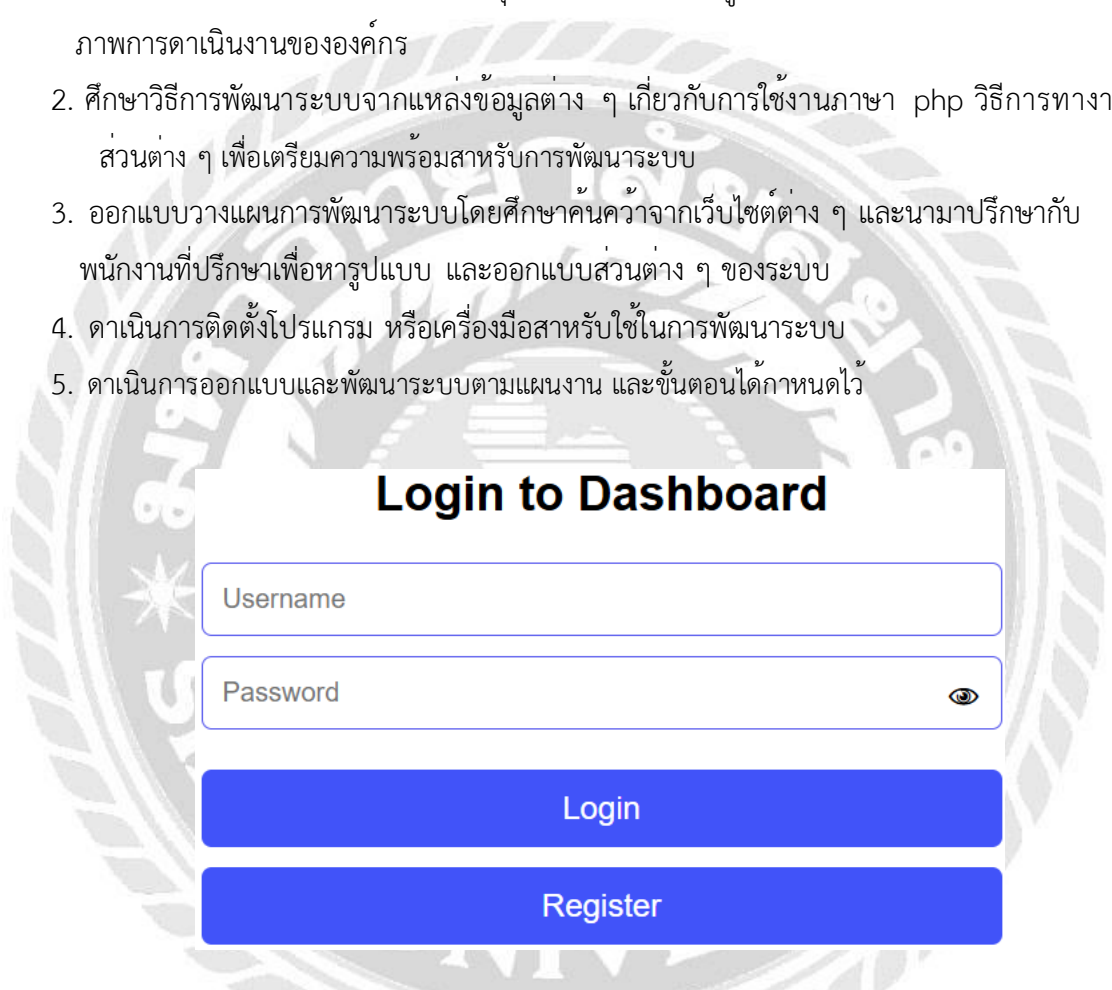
ภาพการดาเนินงานขององค์กร

2. ศึกษาวิธีการพัฒนาระบบจากแหล่งข้อมูลต่าง ๆ เกี่ยวกับการใช้งานภาษา php วิธีการทางา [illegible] ส่วนต่าง ๆ เพื่อเตรียมความพร้อมสาหรับการพัฒนาระบบ

3. ออกแบบวางแผนการพัฒนาระบบโดยศึกษาค้นคว้าจากเว็บไซต์ต่าง ๆ และนามาปรึกษากับพนักงานที่ปรึกษาเพื่อหารูปแบบ และออกแบบส่วนต่าง ๆ ของระบบ

4. ดาเนินการติดตั้งโปรแกรม หรือเครื่องมือสาหรับใช้ในการพัฒนาระบบ

5. ดาเนินการออกแบบและพัฒนาระบบตามแผนงาน และขั้นตอนได้กาหนดไว้

Login to Dashboard

Username

Password

Login

Register